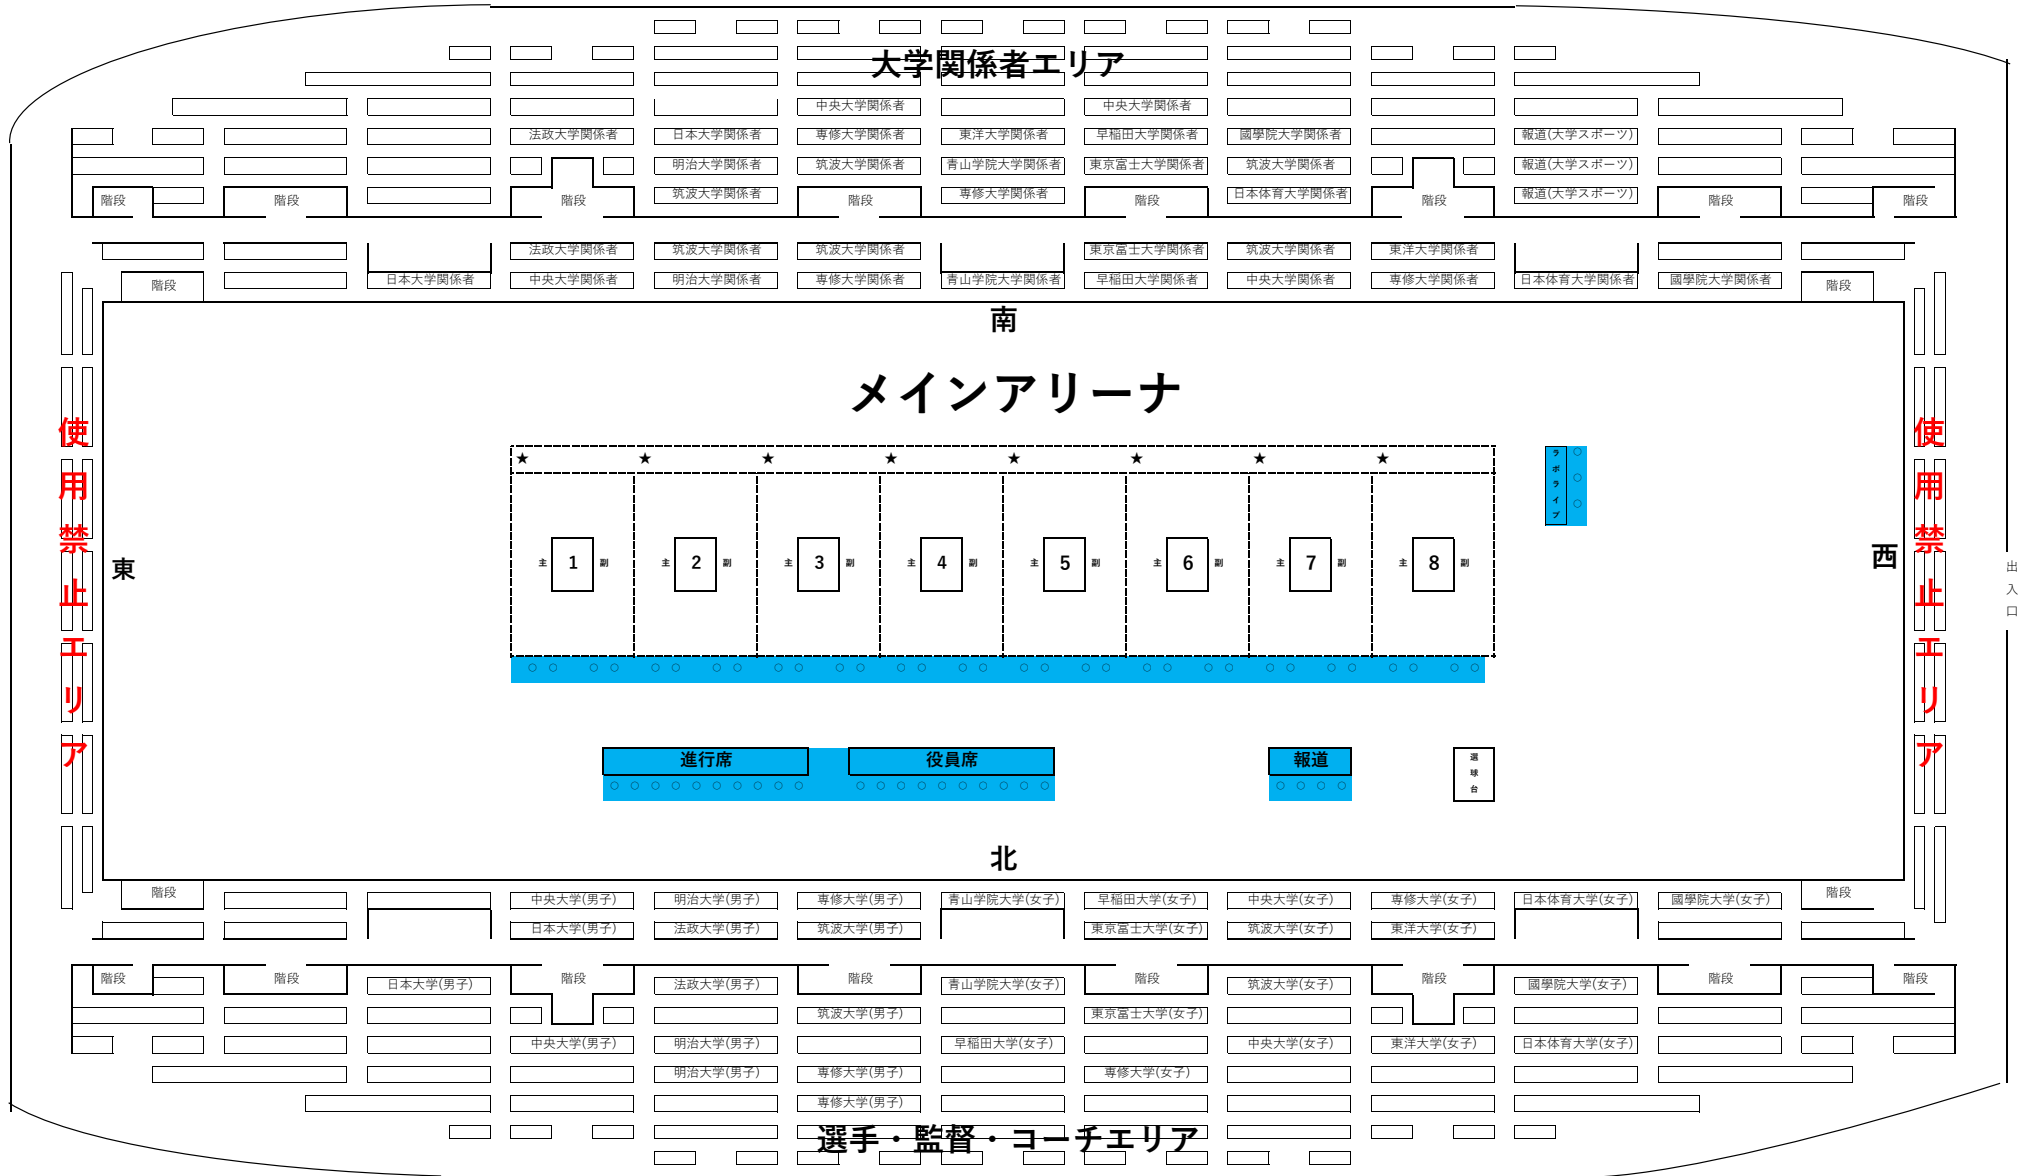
大学関係者エリア

中央大学関係者　中央大学関係者
法政大学関係者　日本大学関係者　専修大学関係者　東洋大学関係者　早稲田大学関係者　國學院大学関係者　報道(大学スポーツ)
明治大学関係者　筑波大学関係者　青山学院大学関係者　東京富士大学関係者　筑波大学関係者　報道(大学スポーツ)
階段　階段　階段　筑波大学関係者　階段　専修大学関係者　階段　日本体育大学関係者　階段　報道(大学スポーツ)　階段　階段

法政大学関係者　筑波大学関係者　筑波大学関係者　東京富士大学関係者　筑波大学関係者　東洋大学関係者
階段　日本大学関係者　中央大学関係者　明治大学関係者　専修大学関係者　青山学院大学関係者　早稲田大学関係者　中央大学関係者　専修大学関係者　日本体育大学関係者　國學院大学関係者　階段

南

メインアリーナ

使用禁止エリア　東

★ ★ ★ ★ ★ ★ ★ ★
主 1 副　主 2 副　主 3 副　主 4 副　主 5 副　主 6 副　主 7 副　主 8 副

ラボライブ

西　使用禁止エリア

出入口

進行席　役員席　報道　選球台

北

階段　中央大学(男子)　明治大学(男子)　専修大学(男子)　青山学院大学(女子)　早稲田大学(女子)　中央大学(女子)　専修大学(女子)　日本体育大学(女子)　國學院大学(女子)　階段
日本大学(男子)　法政大学(男子)　筑波大学(男子)　東京富士大学(女子)　筑波大学(女子)　東洋大学(女子)

階段　階段　日本大学(男子)　階段　法政大学(男子)　階段　青山学院大学(女子)　階段　筑波大学(女子)　階段　國學院大学(女子)　階段　階段
筑波大学(男子)　東京富士大学(女子)
中央大学(男子)　明治大学(男子)　早稲田大学(女子)　中央大学(女子)　東洋大学(女子)　日本体育大学(女子)
明治大学(男子)　専修大学(男子)　専修大学(女子)
専修大学(男子)

選手・監督・コーチエリア